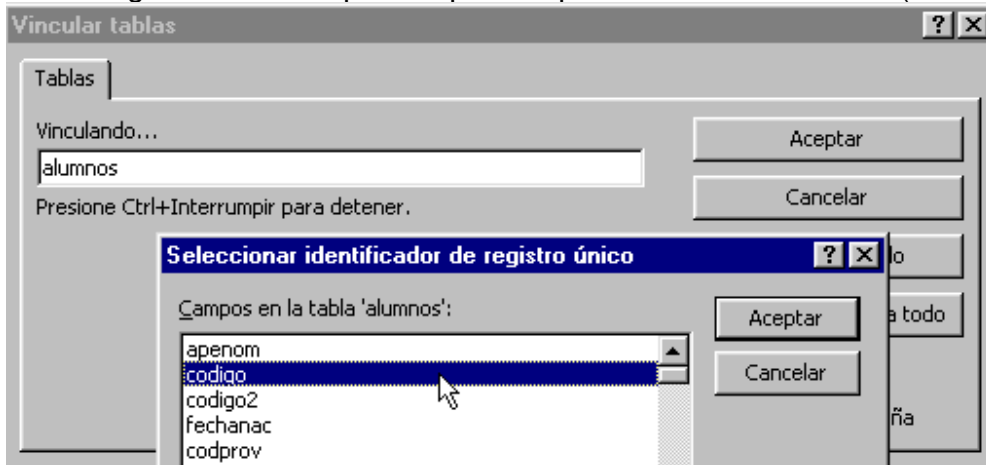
Vincular tablas

?
X

Tablas

Vinculando...

alumnos

Presione Ctrl+Interrumpir para detener.

Aceptar

Cancelar

lo

a todo

ña

Seleccionar identificador de registro único

?
X

Campos en la tabla 'alumnos':

apenom
codigo
codigo2
fechanac
codprov

Aceptar

Cancelar